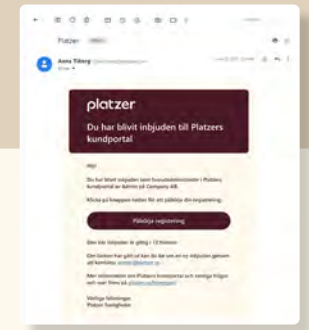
Platzer

Anna Tiberg

platzer

Du har blivit inbjuden till Platzers kundportal

Hej!

Du har blivit inbjuden som huvudadministratör i Platzers kundportal av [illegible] på Company AB.

Klicka på knappen nedan för att påbörja din registrering.

Påbörja registrering

Den här inbjudan är giltig i 72 timmar.

Om länken har gått ut kan du be om en ny inbjudan genom att kontakta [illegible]

Mer information om Platzers kundportal och vanliga frågor och svar finns på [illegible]

Vänliga hälsningar
Platzer Fastigheter